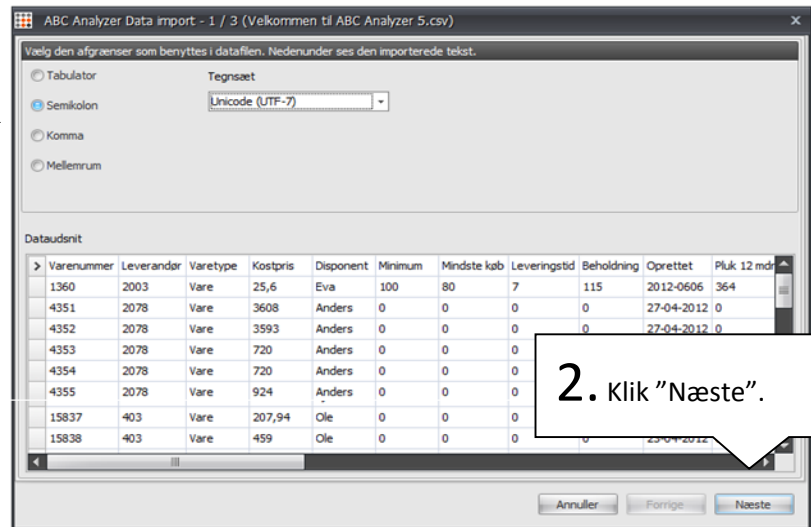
ABC Analyzer Data import - 1 / 3 (Velkommen til ABC Analyzer 5.csv)

Vælg den afgrænser som benyttes i datafilen. Nedenunder ses den importerede tekst.

Tabulator
Semikolon
Komma
Mellemrum

Tegnsæt
Unicode (UTF-7)

Dataudsnit

| > | Varenummer | Leverandør | Varetype | Kostpris | Disponent | Minimum | Mindste køb | Leveringstid | Beholdning | Oprettet | Pluk 12 mdr |
|---|---|---|---|---|---|---|---|---|---|---|---|
| | 1360 | 2003 | Vare | 25,6 | Eva | 100 | 80 | 7 | 115 | 2012-0606 | 364 |
| | 4351 | 2078 | Vare | 3608 | Anders | 0 | 0 | 0 | 0 | 27-04-2012 | 0 |
| | 4352 | 2078 | Vare | 3593 | Anders | 0 | 0 | 0 | 0 | 27-04-2012 | 0 |
| | 4353 | 2078 | Vare | 720 | Anders | 0 | 0 | 0 | | | |
| | 4354 | 2078 | Vare | 720 | Anders | 0 | 0 | 0 | | | |
| | 4355 | 2078 | Vare | 924 | Anders | 0 | 0 | 0 | | | |
| | 15837 | 403 | Vare | 207,94 | Ole | 0 | 0 | 0 | | | |
| | 15838 | 403 | Vare | 459 | Ole | 0 | 0 | 0 | 0 | 25-04-2012 | |

2. Klik "Næste".

Annuller Forrige Næste